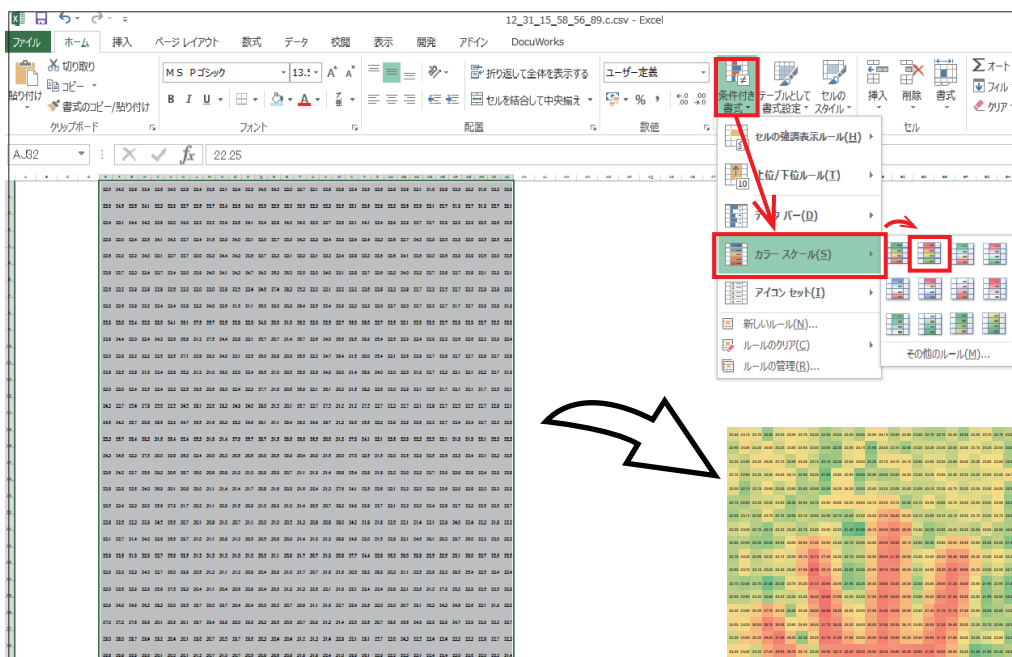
12_31_15_58_56_89.c.csv - Excel

ファイル ホーム 挿入 ページ レイアウト 数式 データ 校閲 表示 開発 アドイン DocuWorks

切り取り
コピー
書式のコピー/貼り付け
貼り付け
クリップボード

ＭＳ Ｐゴシック 13.5
B I U
フォント

折り返して全体を表示する
セルを結合して中央揃え
配置

ユーザー定義
% ,
数値

条件付き書式
テーブルとして書式設定
セルのスタイル
挿入 削除 書式
セル
オート
フィル
クリア

AJ32 22.25

セルの強調表示ルール(H)
上位/下位ルール(T)
データ バー(D)
カラー スケール(S)
アイコン セット(I)
新しいルール(N)...
ルールのクリア(C)
ルールの管理(R)...
その他のルール(M)...